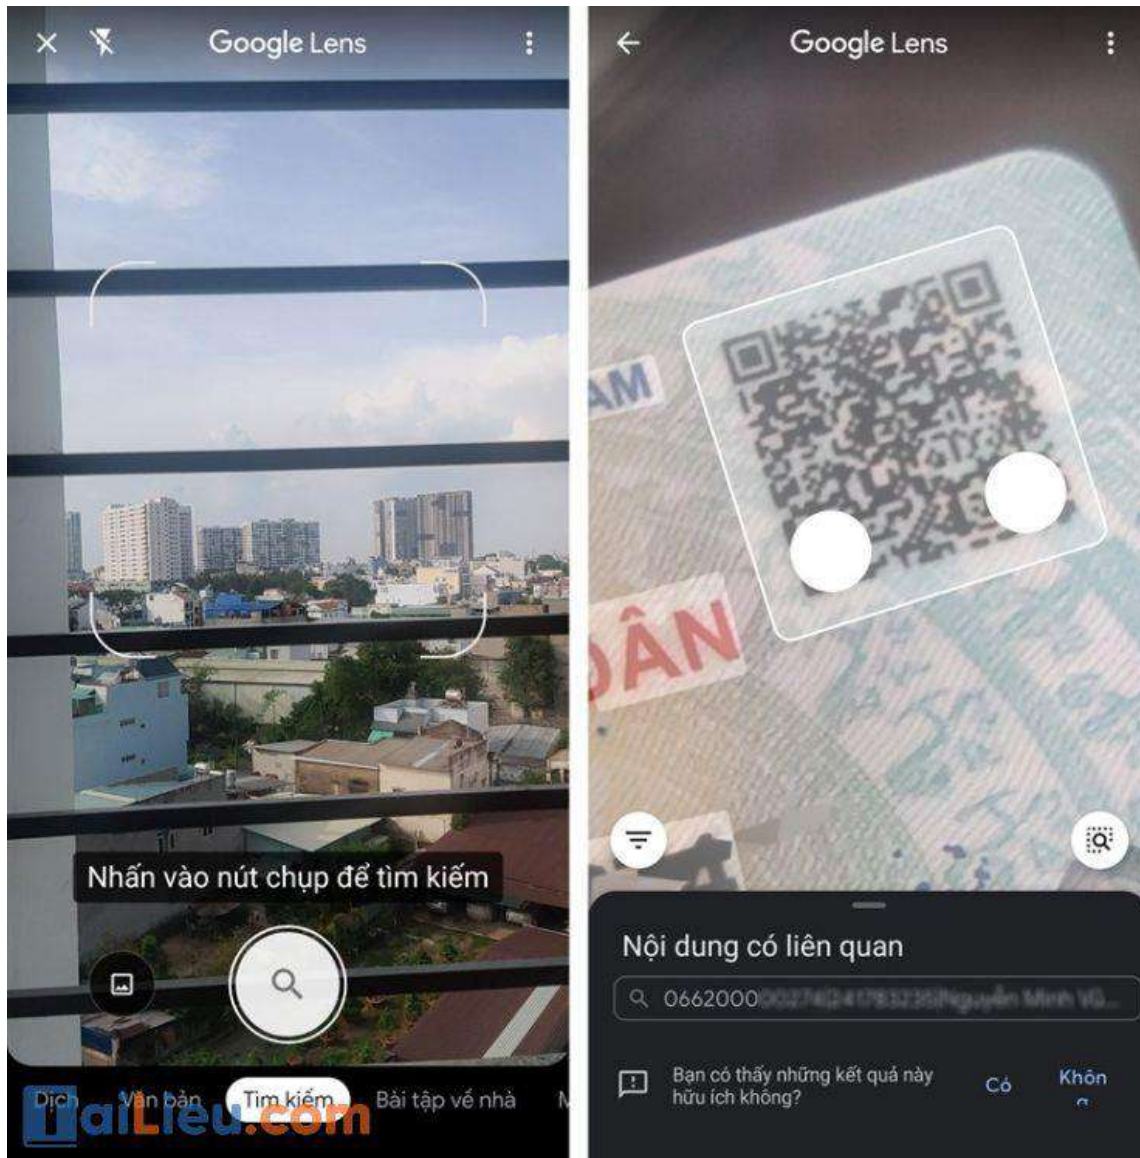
Google Lens

Nhấn vào nút chụp để tìm kiếm

Dịch Văn bản Tìm kiếm Bài tập về nhà M

TaiLieu.com

Google Lens

AM

ÂN

Nội dung có liên quan

0662000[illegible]

Bạn có thấy những kết quả này hữu ích không?

Có

Khôn g